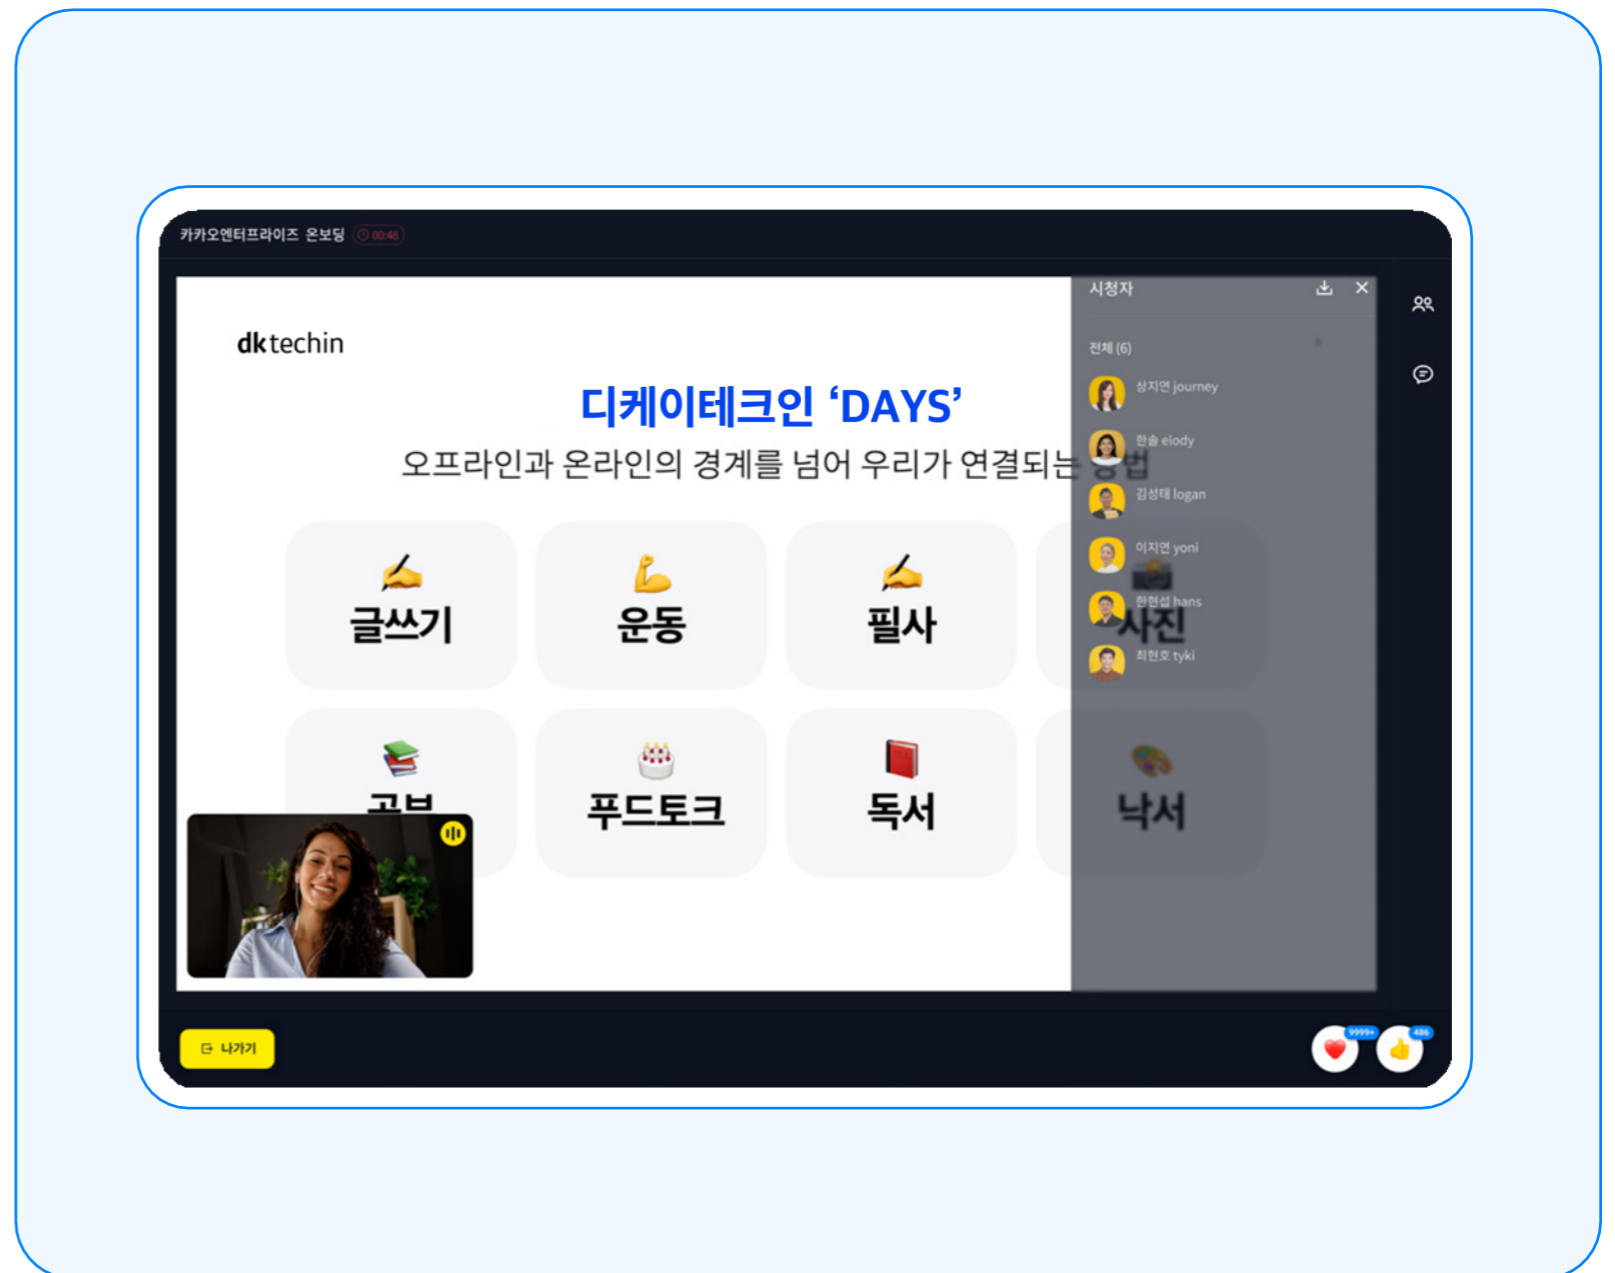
카카오엔터프라이즈 온보딩 00:48

dktechin

디케이테크인 'DAYS'

오프라인과 온라인의 경계를 넘어 우리가 연결되는 방법

✍️ 글쓰기

💪 운동

✍️ 필사

사진

📚 공부

🎂 푸드토크

📕 독서

낙서

시청자

전체 (6)

상지연 journey

한솔 elody

김성태 logan

이지연 yoni

한현섭 hans

최현호 tyki

나가기

9999+

486